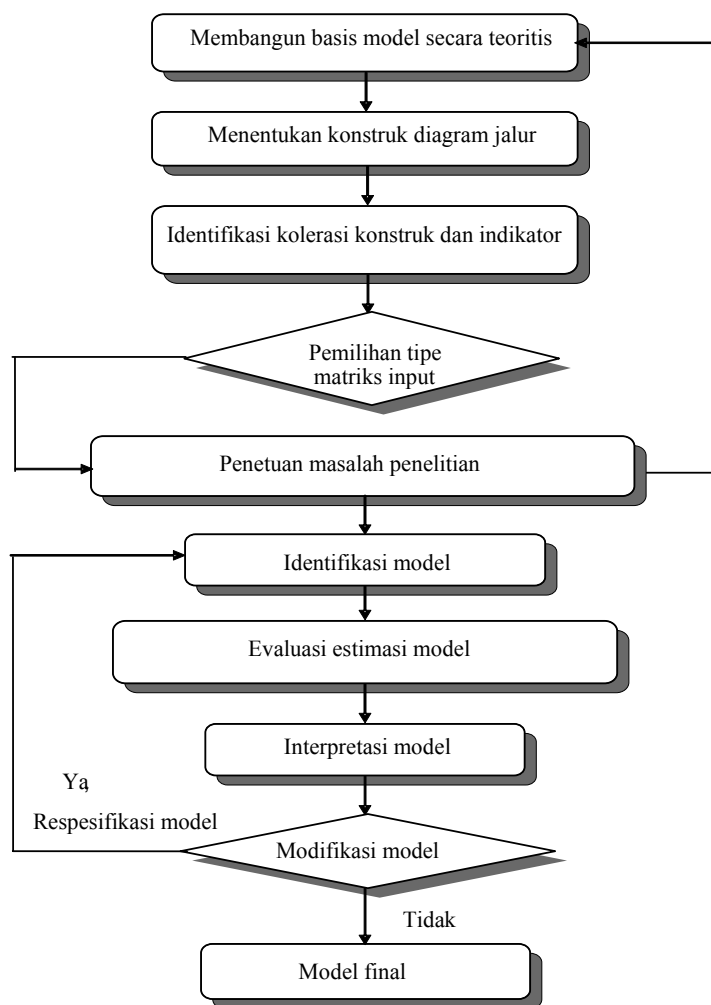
Membangun basis model secara teoritis

Menentukan konstruk diagram jalur

Identifikasi kolerasi konstruk dan indikator

Pemilihan tipe matriks input

Penetuan masalah penelitian

Identifikasi model

Evaluasi estimasi model

Interpretasi model

Ya,

Respesifikasi model

Modifikasi model

Tidak

Model final